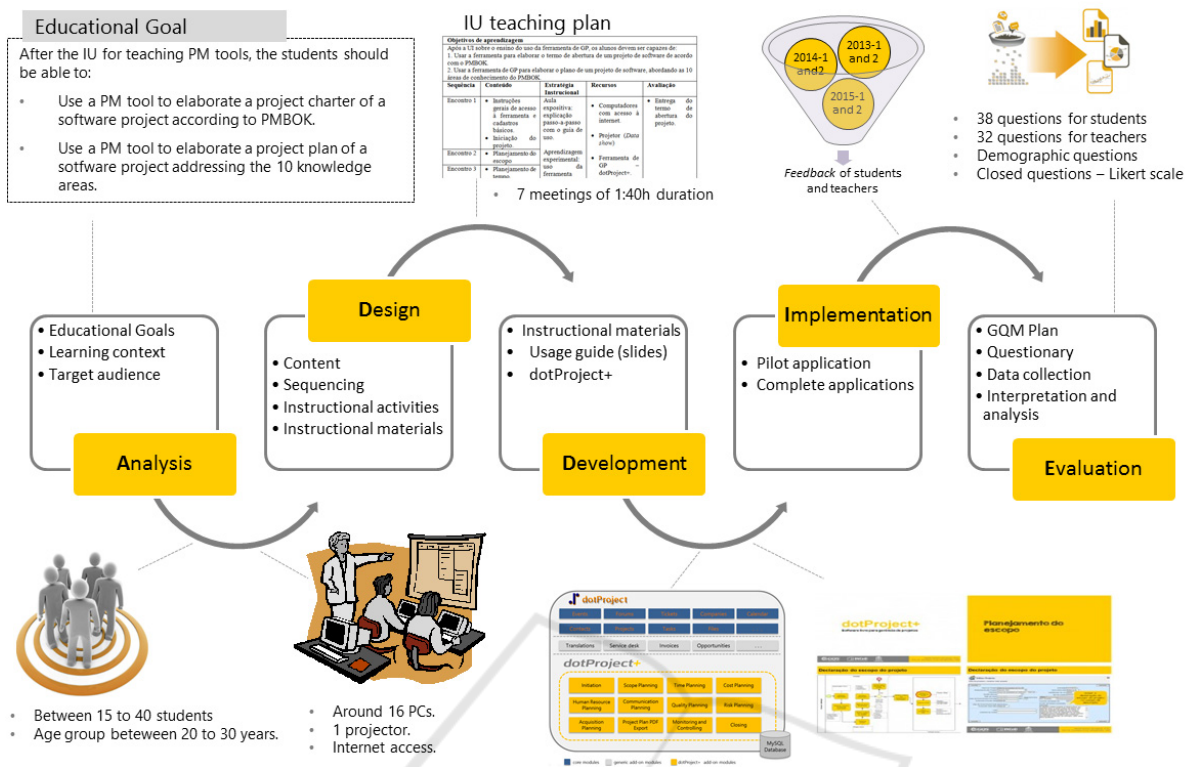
Educational Goal

After the IU for teaching PM tools, the students should be able to:

- Use a PM tool to elaborate a project charter of a software project according to PMBOK.
- Use a PM tool to elaborate a project plan of a sotfware project addressing the 10 knowledge areas.

IU teaching plan

Objetivos de aprendizagem
Após a UI sobre o ensino do uso da ferramenta de GP, os alunos devem ser capazes de:
1. Usar a ferramenta para elaborar o termo de abertura de um projeto de software de acordo com o PMBOK.
2. Usar a ferramenta de GP para elaborar o plano de um projeto de software, abordando as 10 áreas de conhecimento do PMBOK.

| Sequência | Conteúdo | Estratégia Instrucional | Recursos | Avaliação |
|---|---|---|---|---|
| Encontro 1 | Instruções gerais de acesso à ferramenta e cadastros básicos. Iniciação do projeto | Aula expositiva: explicação passo-a-passo com o guia de uso. | Computadores com acesso à internet. Projetor (Data show) | Entrega do termo de abertura do projeto. |
| Encontro 2 | Planejamento do escopo | Aprendizagem experimental: uso da ferramenta | Ferramenta de GP – dotProject+. | |
| Encontro 3 | Planejamento de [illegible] | | | |

- 7 meetings of 1:40h duration

2014-1 and2
2013-1 and 2
2015-1 and 2

Feedback of students and teachers

- 38 questions for students
- 32 questions for teachers
- Demographic questions
- Closed questions – Likert scale

- Educational Goals
- Learning context
- Target audience

Analysis

Design

- Content
- Sequencing
- Instructional activities
- Instructional materials

- Instructional materials
- Usage guide (slides)
- dotProject+

Development

Implementation

- Pilot application
- Complete applications

- GQM Plan
- Questionary
- Data collection
- Interpretation and analysis

Evaluation

- Between 15 to 40 students
- Age group beteween 20 to 30 years.

- Around 16 PCs.
- 1 projector.
- Internet access.

dotProject
Translations Service desk Invoices Opportunities
dotProject+
Initiation Scope Planning Time Planning Cost Planning
Human Resource Planning Communication Planning Quality Planning Risk Planning
Acquisition Planning Project Plan PDF Export Monitoring and Controlling Closing
MySQL Database
core modules generic add on modules dotProject+ add on modules

dotProject+
Planejamento do escopo
Declaração do escopo do projeto
Declaração do escopo do projeto